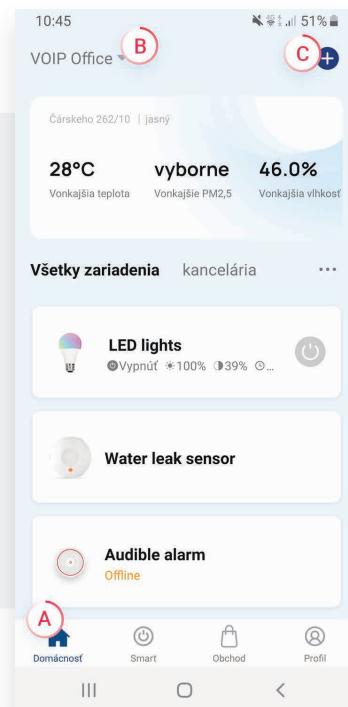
10:45 51%

VOIP Office

B

C

Čárskeho 262/10 | jasný

28°C
Vonkajšia teplota

vyborne
Vonkajšie PM2,5

46.0%
Vonkajšia vlhkosť

Všetky zariadenia kancelária ···

LED lights
Vypnúť 100% 39% ...

Water leak sensor

Audible alarm
Offline

A

Domácnosť Smart Obchod Profil